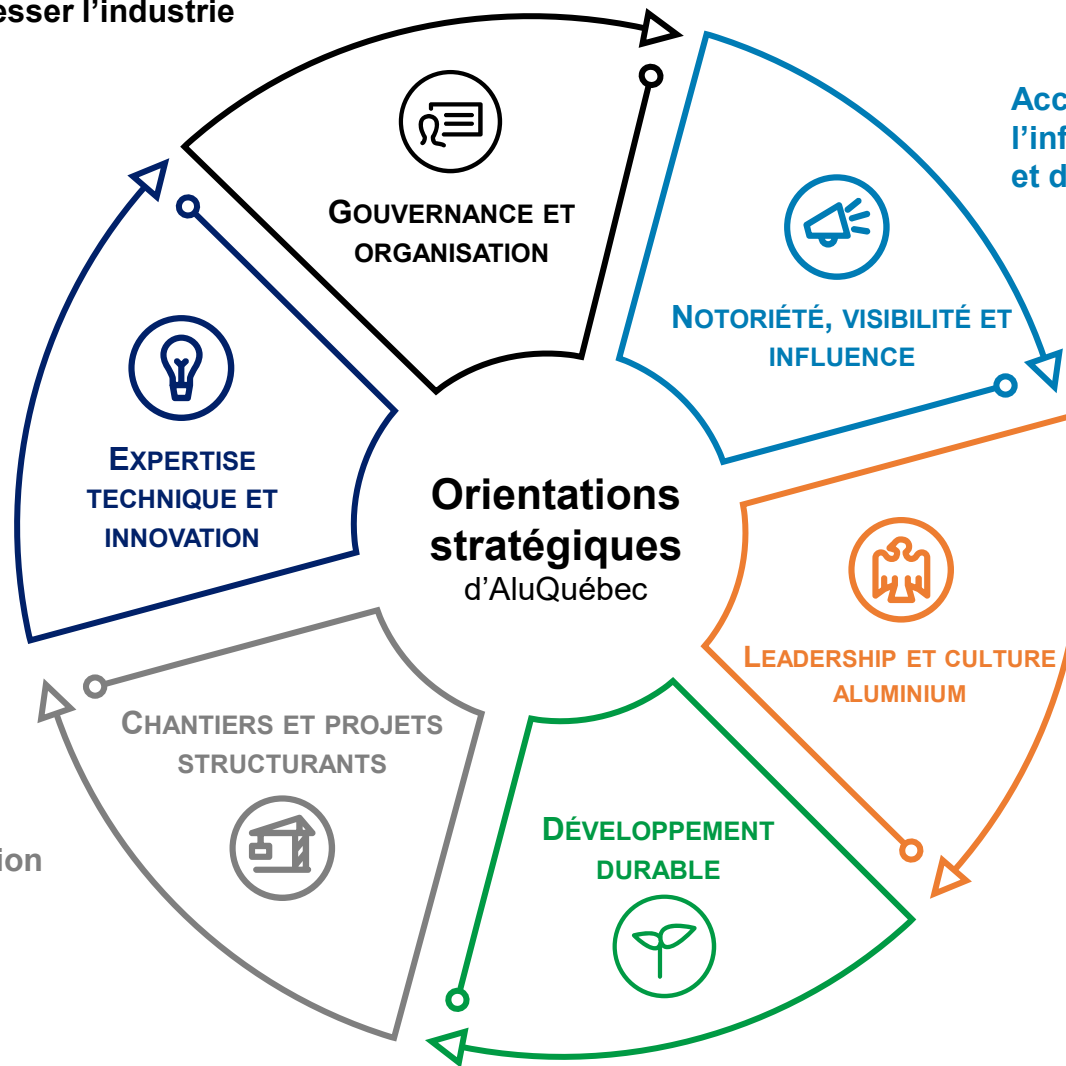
esser l'industrie

Acc
l'inf
et d

GOUVERNANCE ET ORGANISATION

NOTORIÉTÉ, VISIBILITÉ ET INFLUENCE

EXPERTISE TECHNIQUE ET INNOVATION

Orientations stratégiques
d'AluQuébec

LEADERSHIP ET CULTURE ALUMINIUM

CHANTIERS ET PROJETS STRUCTURANTS

DÉVELOPPEMENT DURABLE

ion